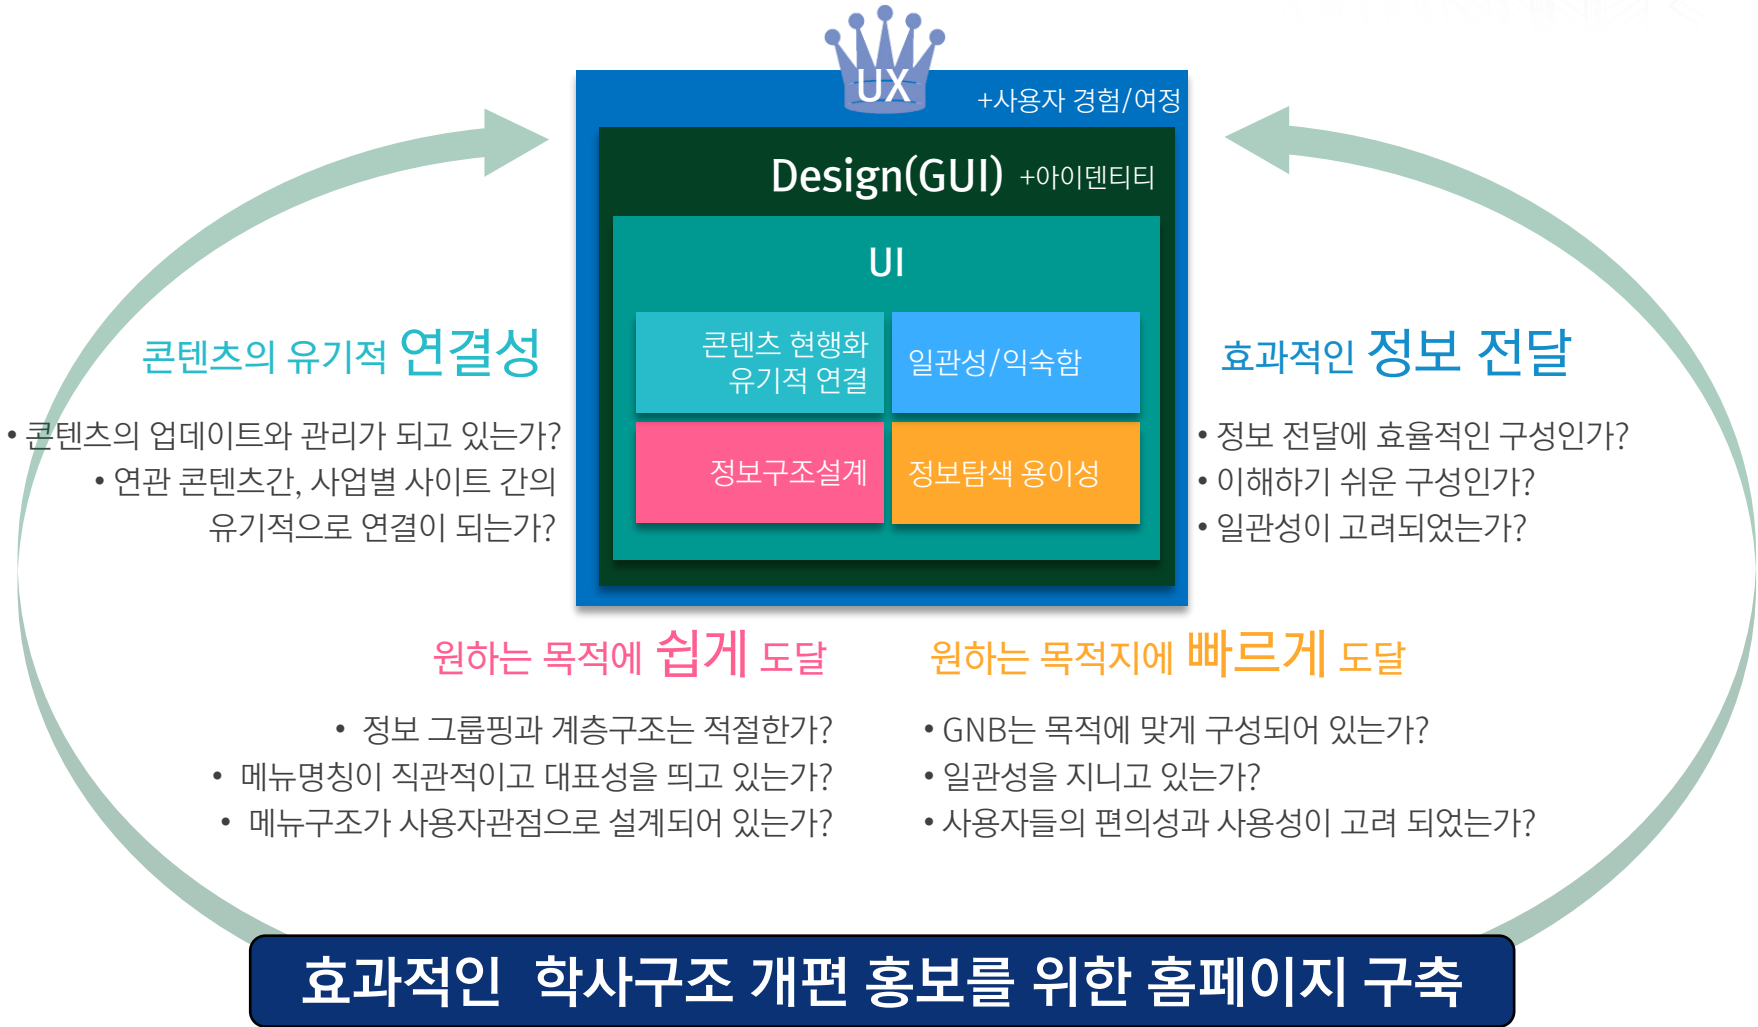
UX

+사용자 경험/여정

Design(GUI) +아이덴티티

UI

콘텐츠 현행화 유기적 연결

일관성/익숙함

정보구조설계

정보탐색 용이성

콘텐츠의 유기적 연결성

• 콘텐츠의 업데이트와 관리가 되고 있는가?
• 연관 콘텐츠간, 사업별 사이트 간의 유기적으로 연결이 되는가?

효과적인 정보 전달

• 정보 전달에 효율적인 구성인가?
• 이해하기 쉬운 구성인가?
• 일관성이 고려되었는가?

원하는 목적에 쉽게 도달

• 정보 그룹핑과 계층구조는 적절한가?
• 메뉴명칭이 직관적이고 대표성을 띄고 있는가?
• 메뉴구조가 사용자관점으로 설계되어 있는가?

원하는 목적지에 빠르게 도달

• GNB는 목적에 맞게 구성되어 있는가?
• 일관성을 지니고 있는가?
• 사용자들의 편의성과 사용성이 고려 되었는가?

효과적인 학사구조 개편 홍보를 위한 홈페이지 구축